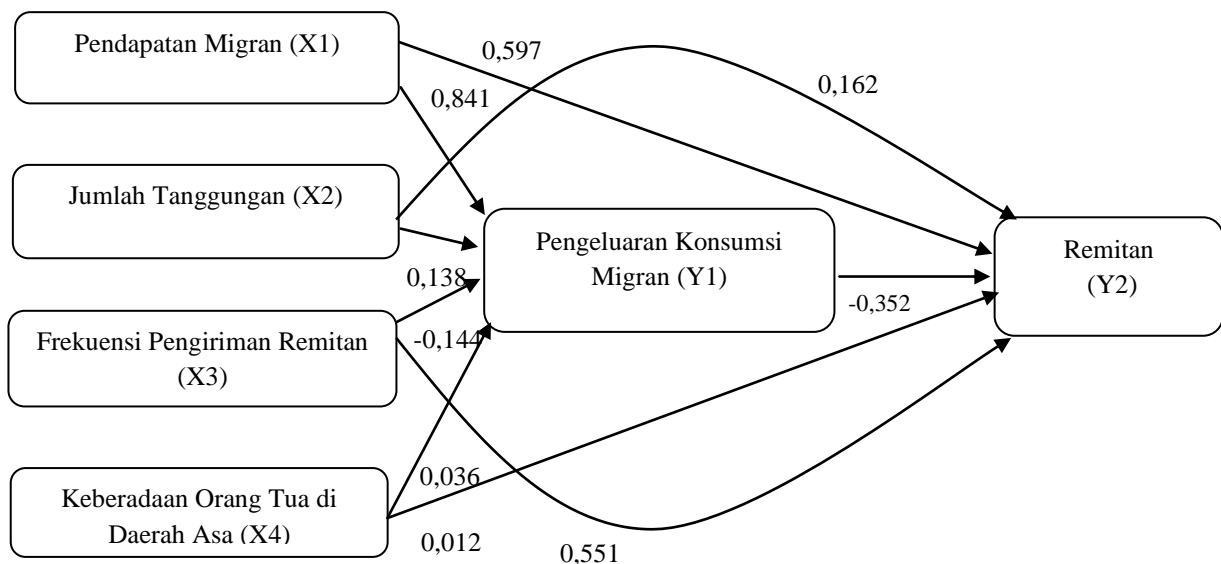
Pendapatan Migran (X1)

0,597

0,162

0,841

Jumlah Tanggungan (X2)

Pengeluaran Konsumsi Migran (Y1)

Remitan (Y2)

0,138

-0,352

Frekuensi Pengiriman Remitan (X3)

-0,144

0,036

Keberadaan Orang Tua di Daerah Asa (X4)

0,012

0,551